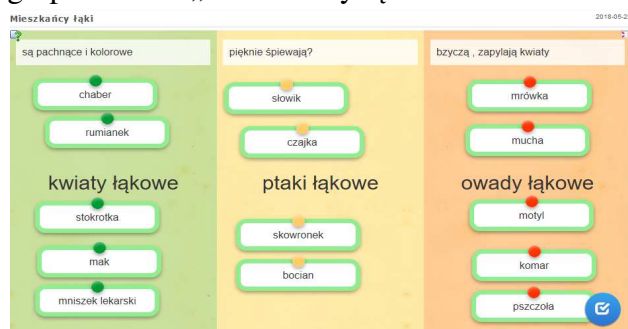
Mieszkańcy łąki

2018-05-2

są pachnące i kolorowe

chaber

rumianek

kwiaty łąkowe

stokrotka

mak

mniszek lekarski

pięknie śpiewają?

słowik

czajka

ptaki łąkowe

skowronek

bocian

bzyczą , zapylają kwiaty

mrówka

mucha

owady łąkowe

motyl

komar

pszczoła